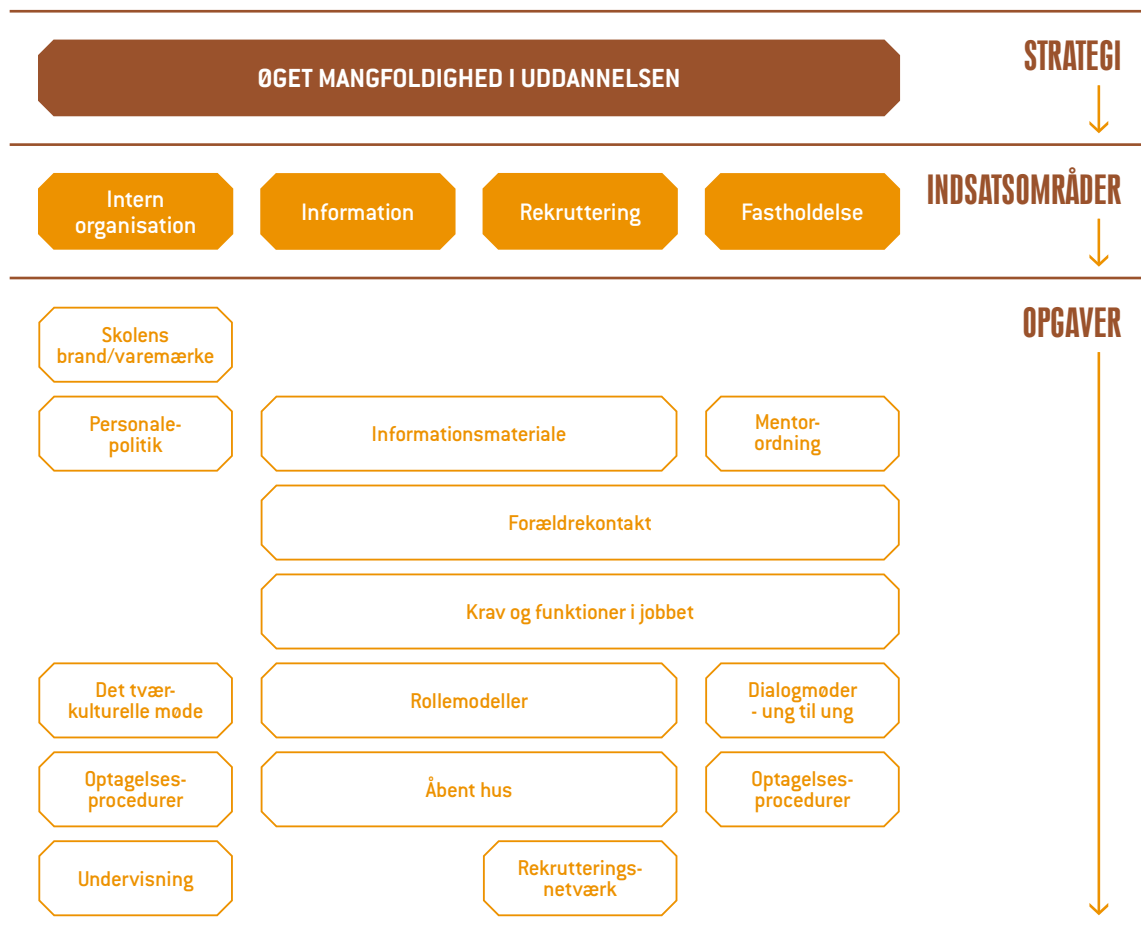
ØGET MANGFOLDIGHED I UDDANNELSEN

STRATEGI

Intern organisation

Information

Rekruttering

Fastholdelse

INDSATSOMRÅDER

OPGAVER

Skolens brand/varemærke

Personalepolitik

Informationsmateriale

Mentorordning

Forældrekontakt

Krav og funktioner i jobbet

Det tværkulturelle møde

Rollemodeller

Dialogmøder - ung til ung

Optagelsesprocedurer

Åbent hus

Optagelsesprocedurer

Undervisning

Rekrutteringsnetværk